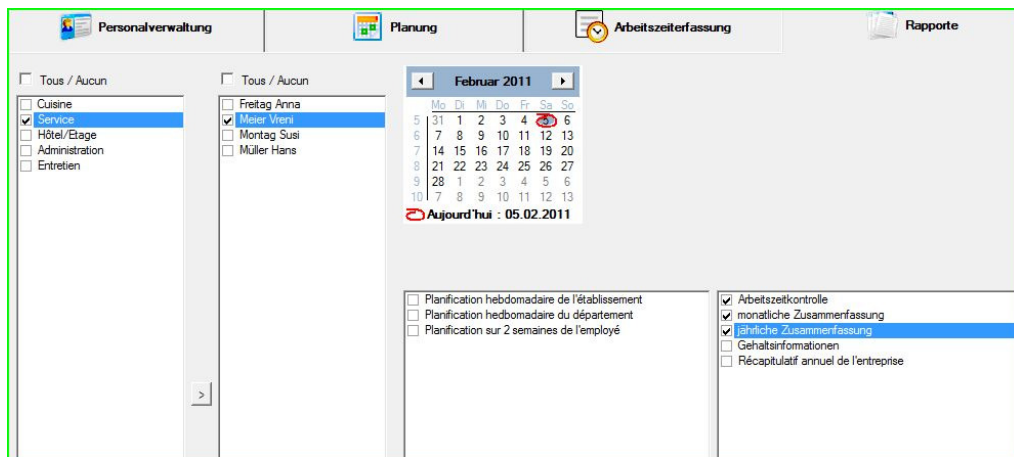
Personalverwaltung | Planung | Arbeitszeiterfassung | Rapporte

Tous / Aucun
Cuisine
Service
Hôtel/Etage
Administration
Entretien

Tous / Aucun
Freitag Anna
Meier Vreni
Montag Susi
Müller Hans

>

Februar 2011

| | Mo | Di | Mi | Do | Fr | Sa | So |
|---|---|---|---|---|---|---|---|
| 5 | 31 | 1 | 2 | 3 | 4 | 5 | 6 |
| 6 | 7 | 8 | 9 | 10 | 11 | 12 | 13 |
| 7 | 14 | 15 | 16 | 17 | 18 | 19 | 20 |
| 8 | 21 | 22 | 23 | 24 | 25 | 26 | 27 |
| 9 | 28 | 1 | 2 | 3 | 4 | 5 | 6 |
| 10 | 7 | 8 | 9 | 10 | 11 | 12 | 13 |

Aujourd'hui : 05.02.2011

Planification hebdomadaire de l'établissement
Planification hedbomadaire du département
Planification sur 2 semaines de l'employé

Arbeitszeitkontrolle
monatliche Zusammenfassung
jährliche Zusammenfassung
Gehaltsinformationen
Récapitulatif annuel de l'entreprise